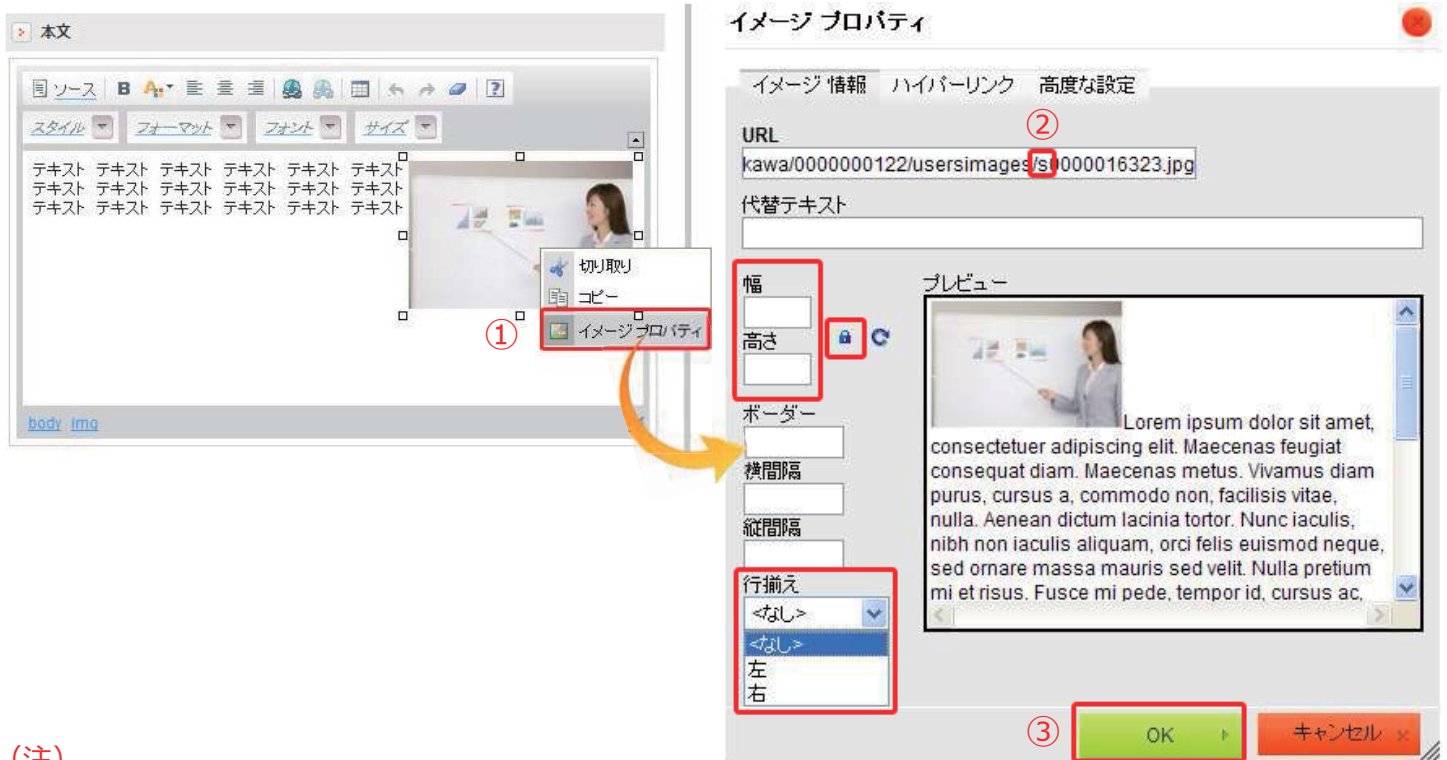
本文

ソース B

スタイル フォーマット フォント サイズ

テキスト テキスト テキスト テキスト テキスト テキスト
テキスト テキスト テキスト テキスト テキスト テキスト
テキスト テキスト テキスト テキスト テキスト テキスト

切り取り
コピー
イメージプロパティ

①

body img

(注)

イメージ プロパティ

イメージ 情報 ハイパーリンク 高度な設定

URL

②

kawa/0000000122/usersimages/s0000016323.jpg

代替テキスト

幅

高さ

プレビュー

Lorem ipsum dolor sit amet, consectetuer adipiscing elit. Maecenas feugiat consequat diam. Maecenas metus. Vivamus diam purus, cursus a, commodo non, facilisis vitae, nulla. Aenean dictum lacinia tortor. Nunc iaculis, nibh non iaculis aliquam, orci felis euismod neque, sed ornare massa mauris sed velit. Nulla pretium mi et risus. Fusce mi pede, tempor id, cursus ac,

ボーダー

横間隔

縦間隔

行揃え

<なし>

<なし>
左
右

③

OK

キャンセル